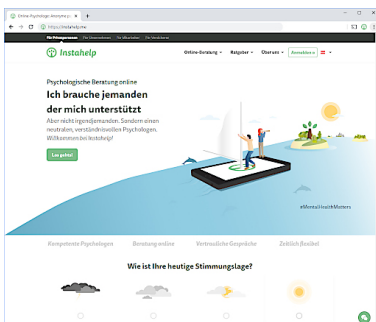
Online-Psychologe: Instahelp p ×

https://instahelp.me/

Für Privatpersonen | Für Unternehmen | Für Mitarbeiter | Für Versicherer

Instahelp

Online-Beratung ▾ Ratgeber ▾ Über uns ▾ Anmelden

Psychologische Beratung online

Ich brauche jemanden der mich unterstützt

Aber nicht irgendjemanden. Sondern einen neutralen, verständnisvollen Psychologen. Willkommen bei Instahelp!

Los geht's!

#MentalHealthMatters

Kompetente Psychologen | Beratung online | Vertrauliche Gespräche | Zeitlich flexibel

Wie ist Ihre heutige Stimmungslage?